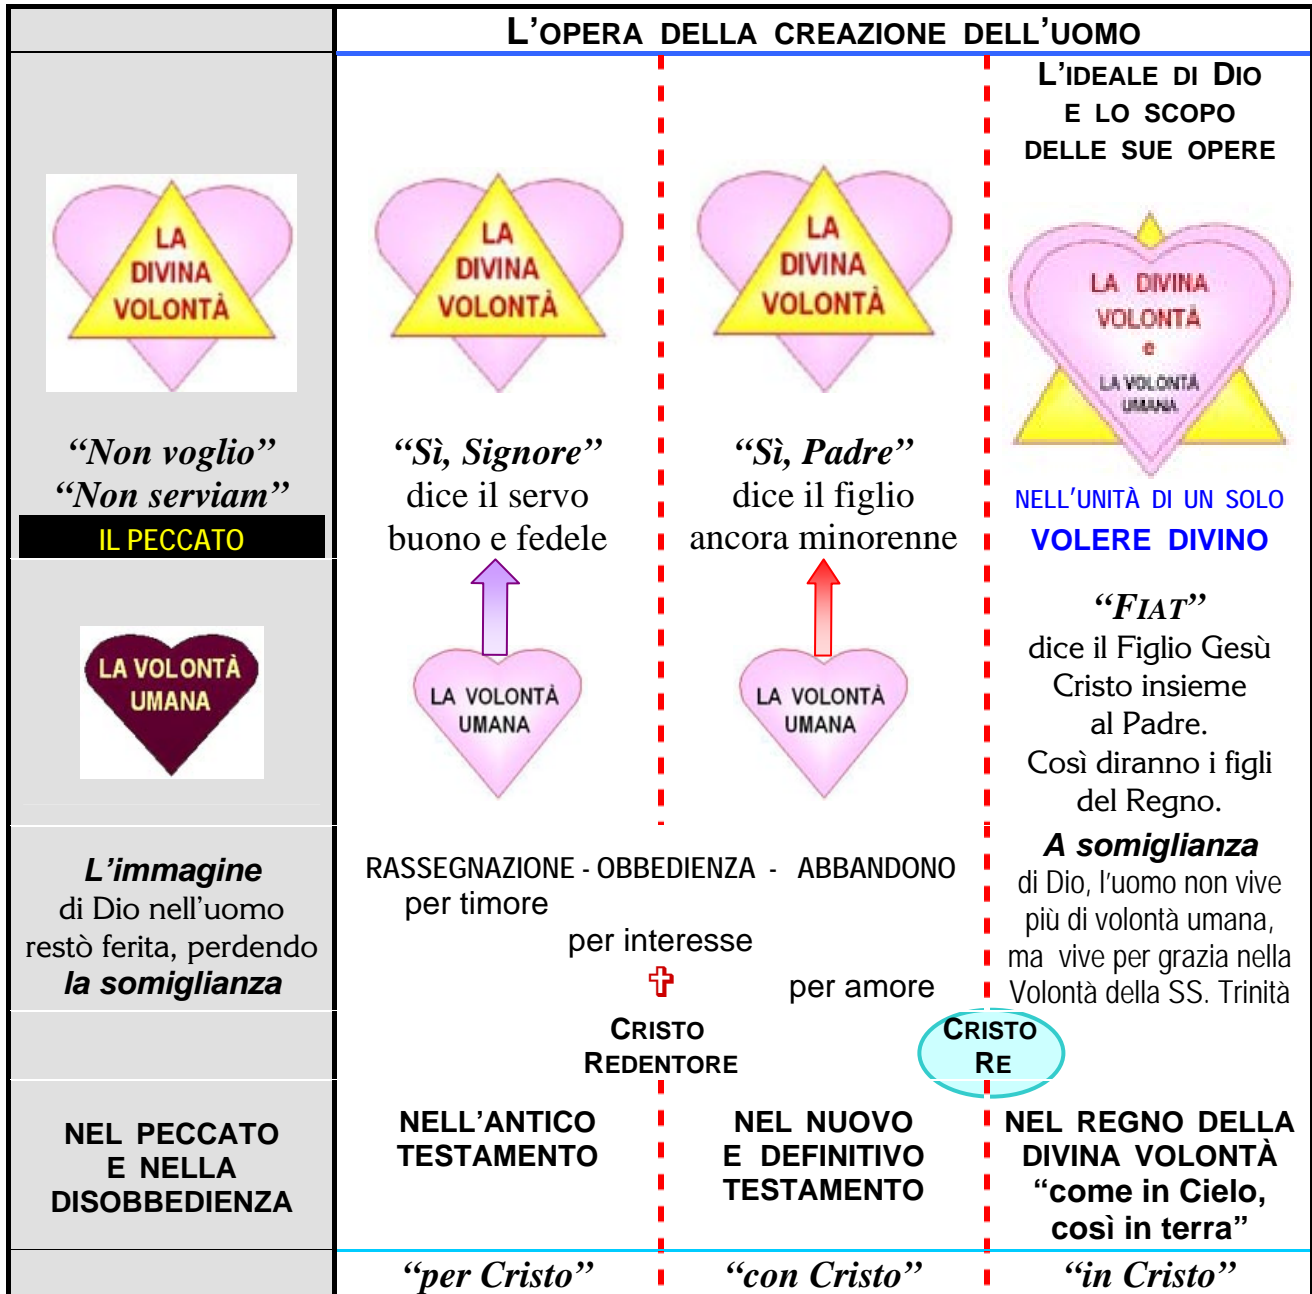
L'OPERA DELLA CREAZIONE DELL'UOMO

L'IDEALE DI DIO E LO SCOPO DELLE SUE OPERE

LA DIVINA VOLONTÀ

LA DIVINA VOLONTÀ

LA DIVINA VOLONTÀ

LA DIVINA VOLONTÀ e LA VOLONTÀ UMANA

"Non voglio"
"Non serviam"
IL PECCATO

"Sì, Signore"
dice il servo buono e fedele

"Sì, Padre"
dice il figlio ancora minorenne

NELL'UNITÀ DI UN SOLO
VOLERE DIVINO

LA VOLONTÀ UMANA

LA VOLONTÀ UMANA

LA VOLONTÀ UMANA

"FIAT"
dice il Figlio Gesù Cristo insieme al Padre.
Così diranno i figli del Regno.

L'immagine
di Dio nell'uomo restò ferita, perdendo
la somiglianza

RASSEGNAZIONE - OBBEDIENZA - ABBANDONO
per timore
per interesse
per amore

A somiglianza
di Dio, l'uomo non vive più di volontà umana, ma vive per grazia nella Volontà della SS. Trinità

CRISTO
REDENTORE

CRISTO
RE

NEL PECCATO
E NELLA
DISOBBEDIENZA

NELL'ANTICO
TESTAMENTO

NEL NUOVO
E DEFINITIVO
TESTAMENTO

NEL REGNO DELLA
DIVINA VOLONTÀ
"come in Cielo,
così in terra"

"per Cristo"

"con Cristo"

"in Cristo"